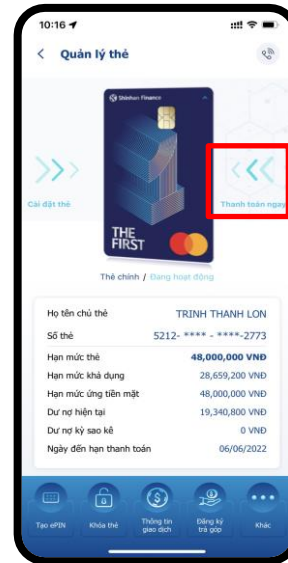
10:16

Quản lý thẻ

Shinhan Finance

THE FIRST

Cài đặt thẻ

Thanh toán ngay

Thẻ chính / Đang hoạt động

| | |
|---|---|
| Họ tên chủ thẻ | TRINH THANH LON |
| Số thẻ | 5212- **** - ****-2773 |
| Hạn mức thẻ | 48,000,000 VNĐ |
| Hạn mức khả dụng | 28,659,200 VNĐ |
| Hạn mức ứng tiền mặt | 48,000,000 VNĐ |
| Dư nợ hiện tại | 19,340,800 VNĐ |
| Dư nợ kỳ sao kê | 0 VNĐ |
| Ngày đến hạn thanh toán | 06/06/2022 |

Tạo ePIN
Khóa thẻ
Thông tin giao dịch
Đăng ký trả góp
Khác